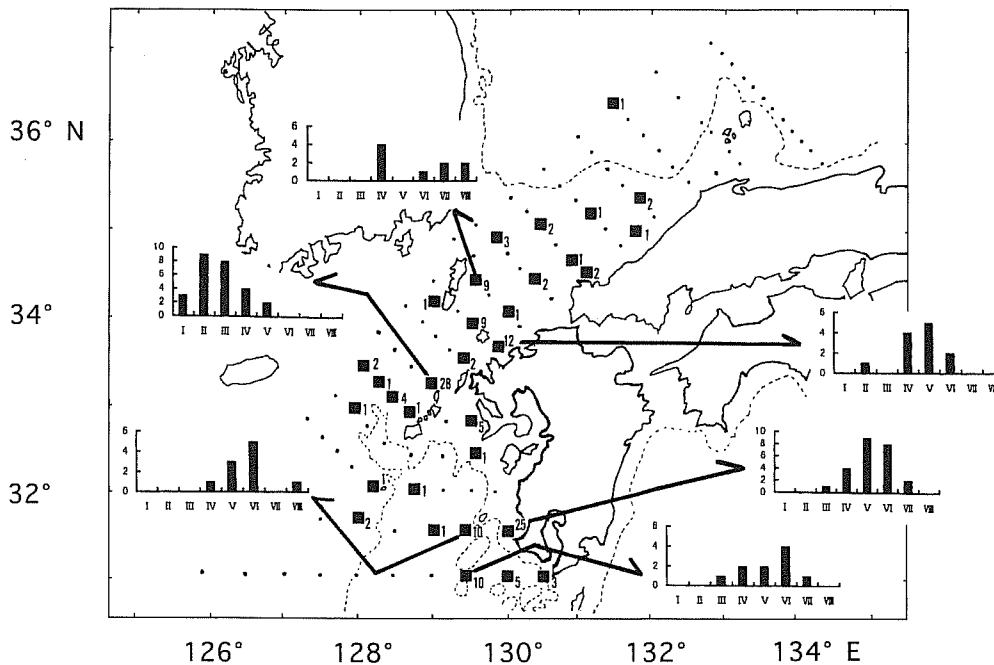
36° N
34°
32°
126°
128°
130°
132°
134° E

6
4
2
0
I II III IV V VI VII VIII

10
8
6
4
2
0
I II III IV V VI VII VIII

6
4
2
0
I II III IV V VI VII VIII

6
4
2
0
I II III IV V VI VII VI

10
8
6
4
2
0
I II III IV V VI VII VIII

6
4
2
0
I II III IV V VI VII VIII

1
2
1
1
2
1
2
3
2
9
1
1
9
12
2
1
28
4
1
1
5
1
1
1
2
1
10
25
10
5
3